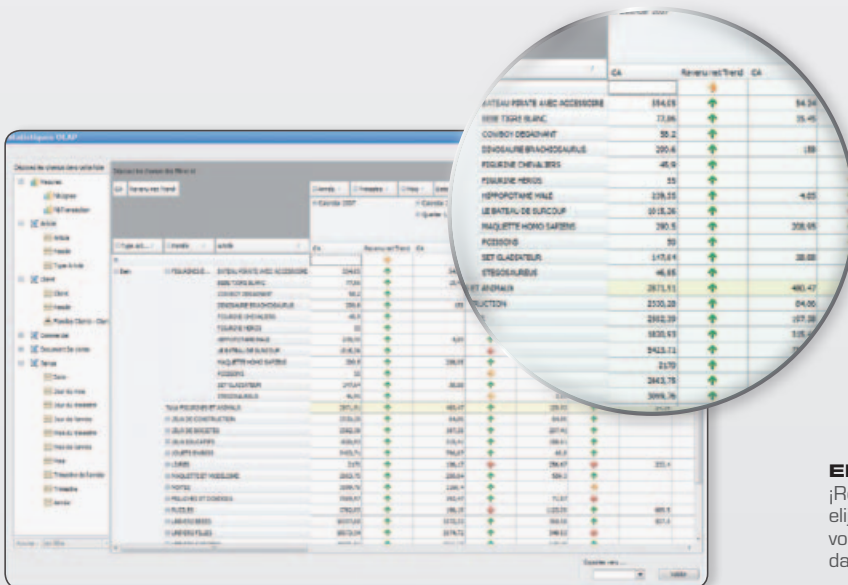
CA | Revenu net Trend | CA

ATEAU PIRATE AVEC ACCESSOIRE | 354,05 | 54,34
BEBE TIGRE BLANC | 77,86 | 35,45
COWBOY DESARMANT | 58,2
DINOSAURE BRACHIOSAURUS | 200,6 | 188
FIGURINE CHEVALIERS | 45,9
FIGURINE HEROS | 55
HIPPOPOTAME MALE | 239,55 | 4,65
LE BATEAU DE SURCOUF | 1015,26
MAQUETTE HOMO SAPIENS | 290,5 | 208,05
POISSONS | 50
SET GLADIATEUR | 147,64 | 38,88
STEGOSAURUS | 46,65
ET ANIMAUX | 2871,11 | 480,47
RUCTION | 2330,28 | 84,66
| 2902,39 | 197,38
| 1820,43 | 105,4
| 5413,71
| 2170
| 2843,78
| 3099,76

Statistiques OLAP

Déposez les champs dans cette liste
Mesures
Articles
Client
Commandes
Document de vente
Temps

Déposez les champs des filtres ici

CA | Revenu net Trend

Année | Trimestre | Mois
Année 2007

Type arti... | Famille | Article

Ben | FIGURINES ET ANIMAUX

Total FIGURINES ET ANIMAUX
JEUX DE CONSTRUCTION
JEUX DE SOCIETES
JOUETS D'EVEIL
LIVRES
MAQUETTES ET MODELISME
POSTES
PELUCHES ET DOUDOUS
PUZZLES

Exporter vers...
Valider

El
¡R
eli
vo
da